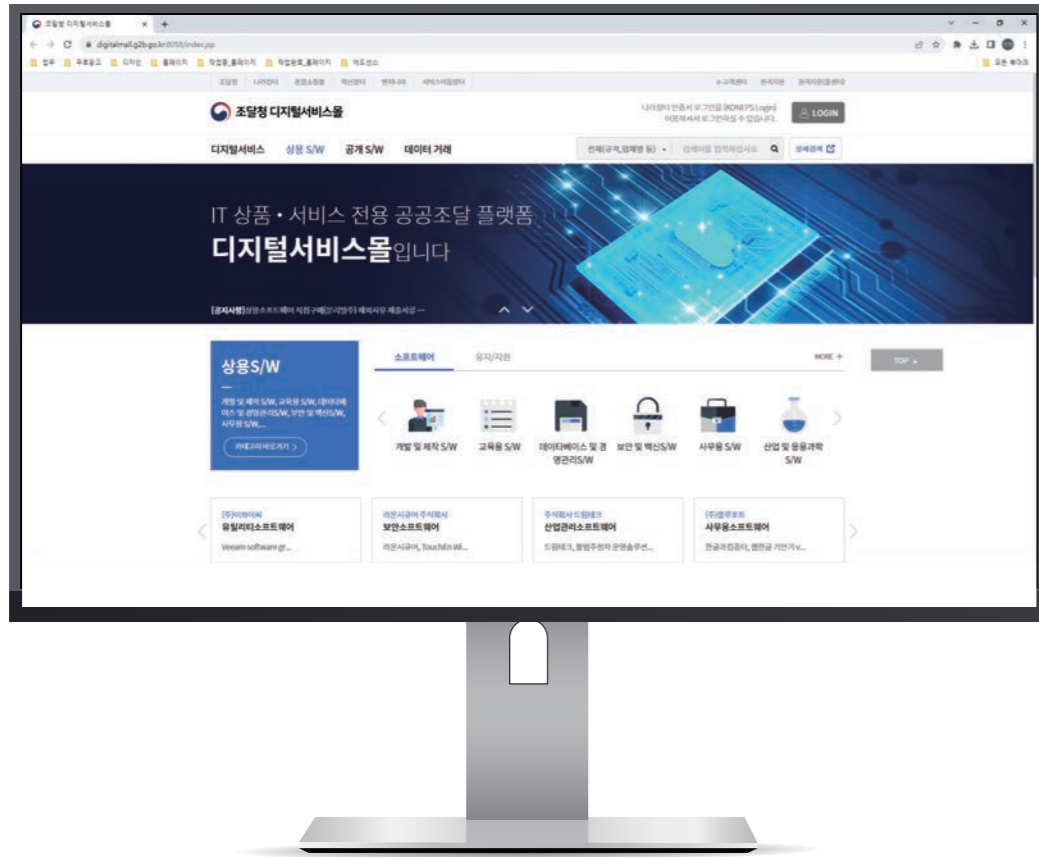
조달청 디지털서비스몰

digitalmall.g2b.go.kr:8058/index.jsp

조달청 디지털서비스몰

나라장터 인증서 로그인(KONEPS Login) 이용하셔서 로그인하실 수 있습니다.

LOGIN

디지털서비스 상용 S/W 공개 S/W 데이터 거래

상세검색

IT 상품 • 서비스 전용 공공조달 플랫폼

디지털서비스몰입니다

[공지사항]

상용S/W

카테고리 바로가기 >

소프트웨어 유지/관리

MORE +

TOP

개발 및 제작 S/W

교육용 S/W

데이터베이스 및 경영관리S/W

보안 및 백신S/W

사무용 S/W

산업 및 응용과학 S/W

(주)이파피루스
유틸리티소프트웨어
Veeam software gr...

라온시큐어 주식회사
보안소프트웨어
라온시큐어, TouchEn Wi...

주식회사 드림테크
산업관리소프트웨어

(주)한글과컴퓨터
사무용소프트웨어